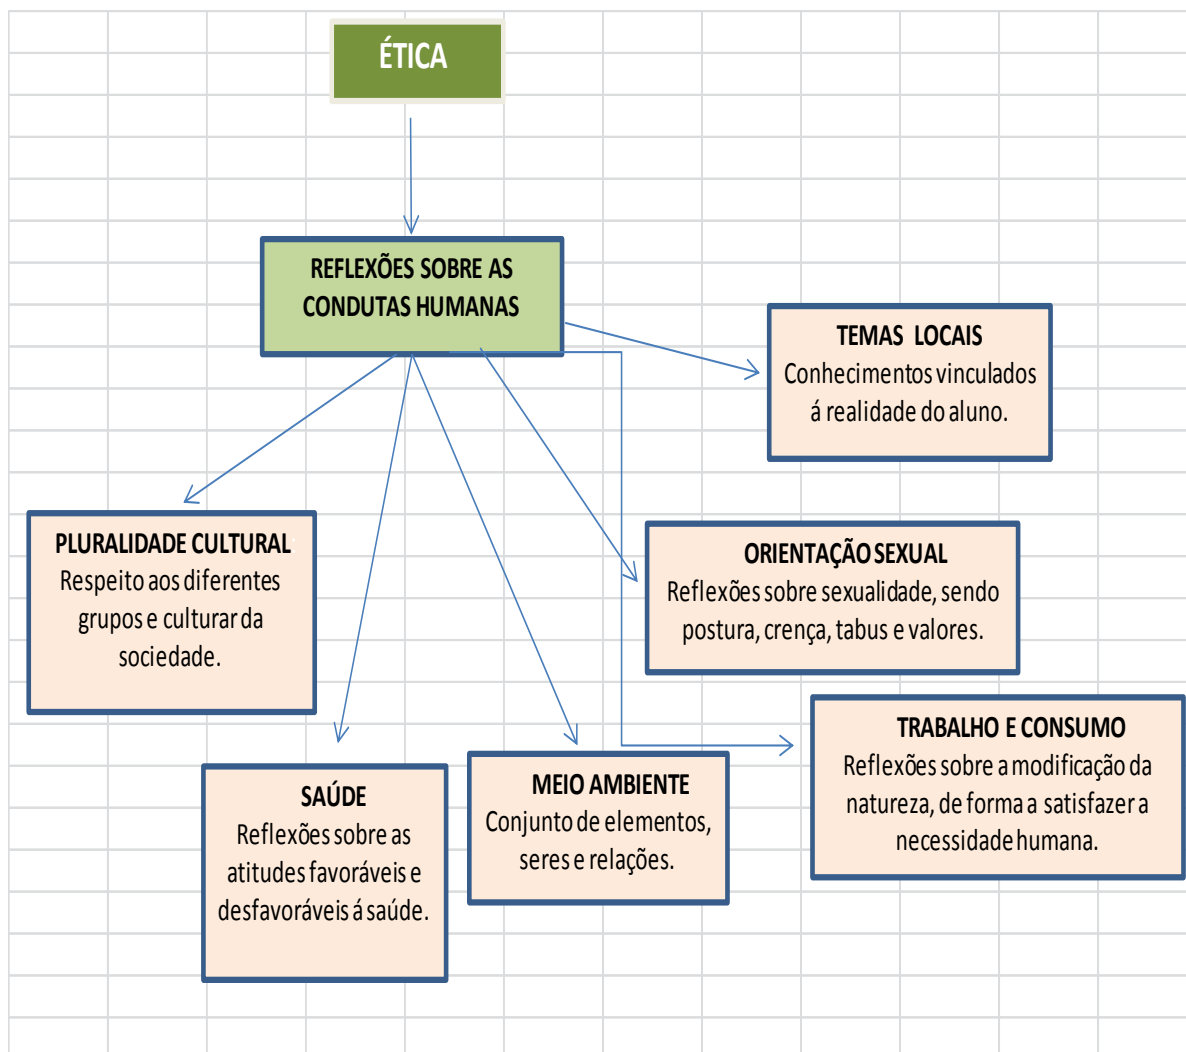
ÉTICA

REFLEXÕES SOBRE AS CONDUTAS HUMANAS

TEMAS LOCAIS
Conhecimentos vinculados á realidade do aluno.

PLURALIDADE CULTURAL
Respeito aos diferentes grupos e culturar da sociedade.

ORIENTAÇÃO SEXUAL
Reflexões sobre sexualidade, sendo postura, crença, tabus e valores.

TRABALHO E CONSUMO
Reflexões sobre a modificação da natureza, de forma a satisfazer a necessidade humana.

SAÚDE
Reflexões sobre as atitudes favoráveis e desfavoráveis á saúde.

MEIO AMBIENTE
Conjunto de elementos, seres e relações.